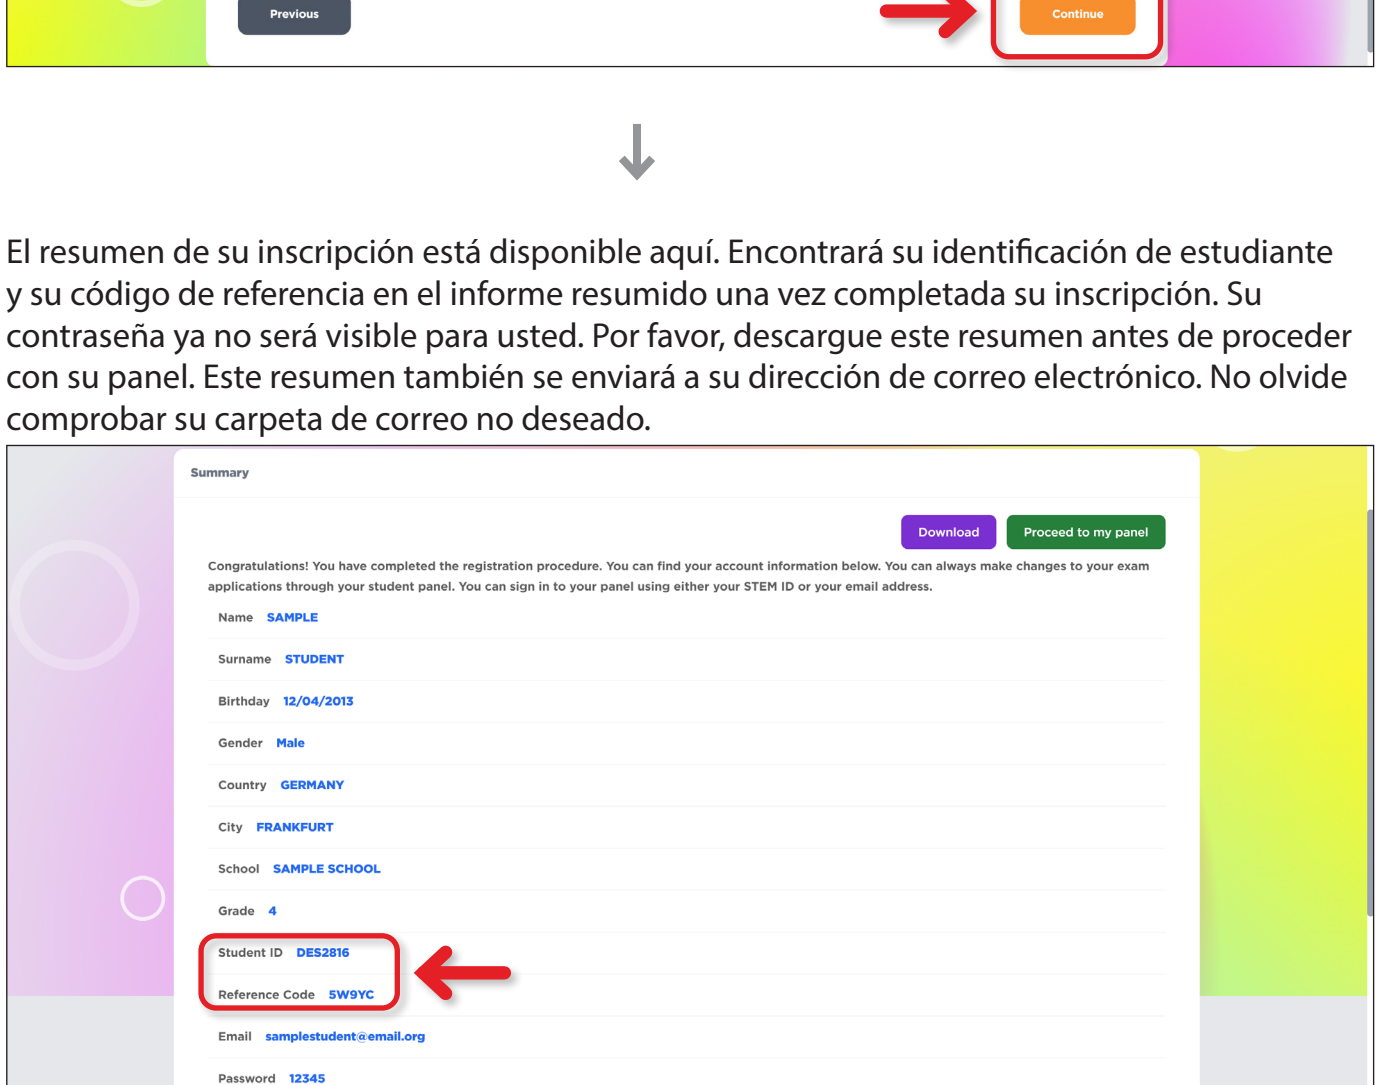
Previous

Continue

El resumen de su inscripción está disponible aquí. Encontrará su identificación de estudiante y su código de referencia en el informe resumido una vez completada su inscripción. Su contraseña ya no será visible para usted. Por favor, descargue este resumen antes de proceder con su panel. Este resumen también se enviará a su dirección de correo electrónico. No olvide comprobar su carpeta de correo no deseado.

Summary

Download

Proceed to my panel

Congratulations! You have completed the registration procedure. You can find your account information below. You can always make changes to your exam applications through your student panel. You can sign in to your panel using either your STEM ID or your email address.

Name SAMPLE

Surname STUDENT

Birthday 12/04/2013

Gender Male

Country GERMANY

City FRANKFURT

School SAMPLE SCHOOL

Grade 4

Student ID DES2816

Reference Code 5W9YC

Email samplestudent@email.org

Password 12345